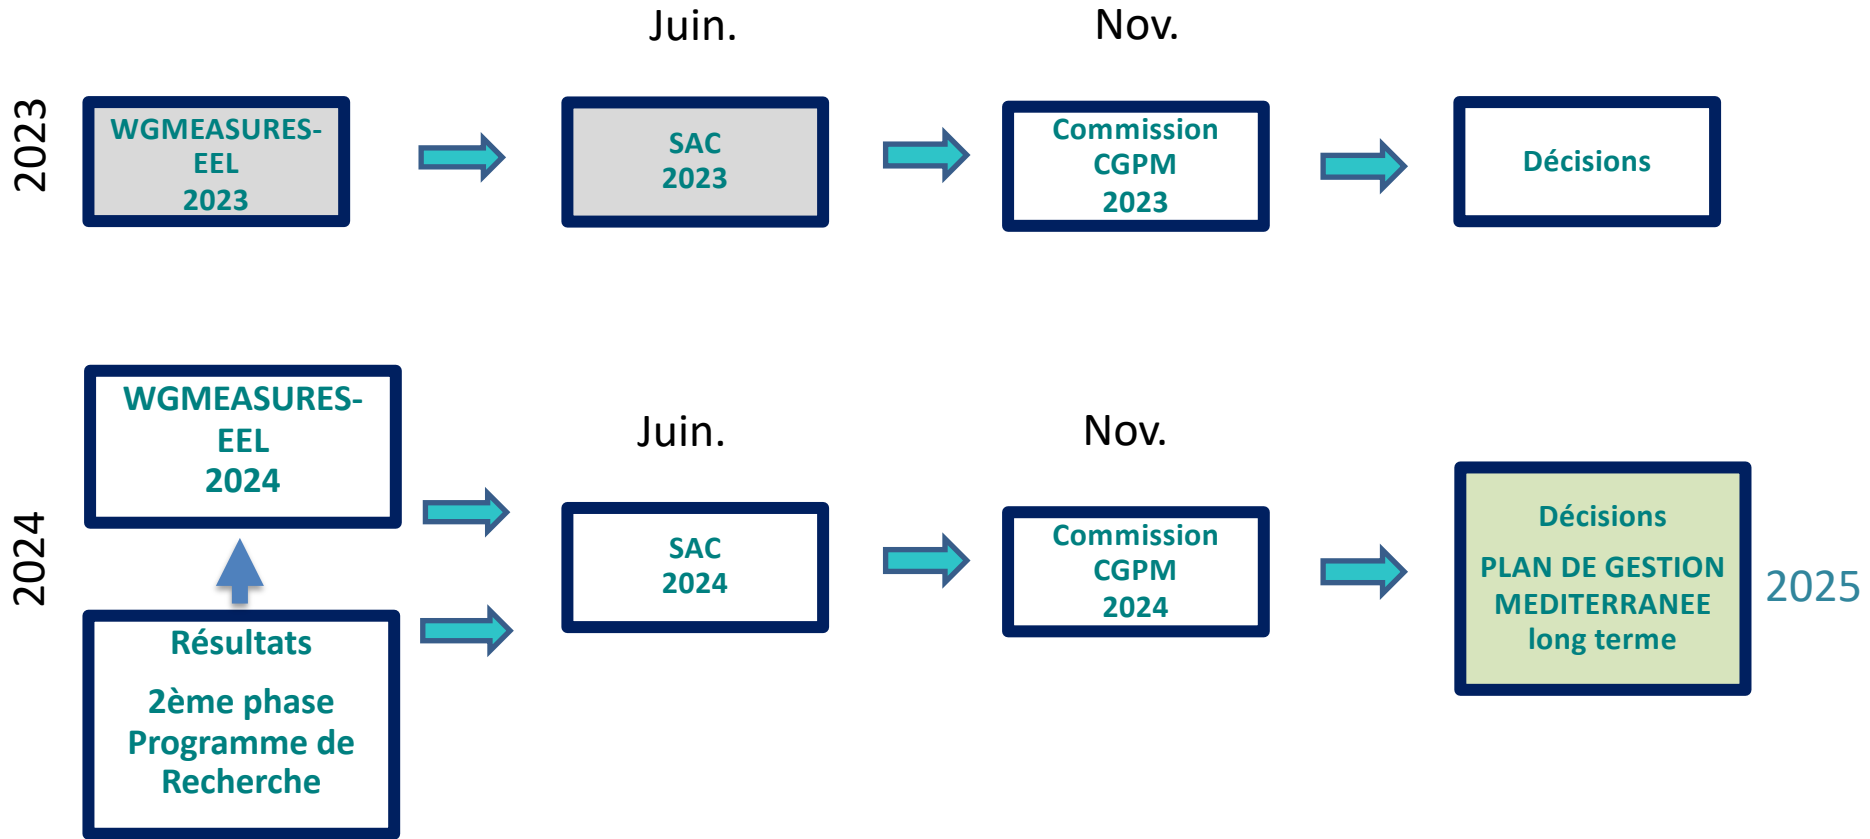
2023

Juin.

Nov.

WGMEASURES-EEL 2023

SAC 2023

Commission CGPM 2023

Décisions

2024

WGMEASURES-EEL 2024

Résultats

2ème phase Programme de Recherche

Juin.

SAC 2024

Nov.

Commission CGPM 2024

Décisions

PLAN DE GESTION MEDITERRANEE long terme

2025